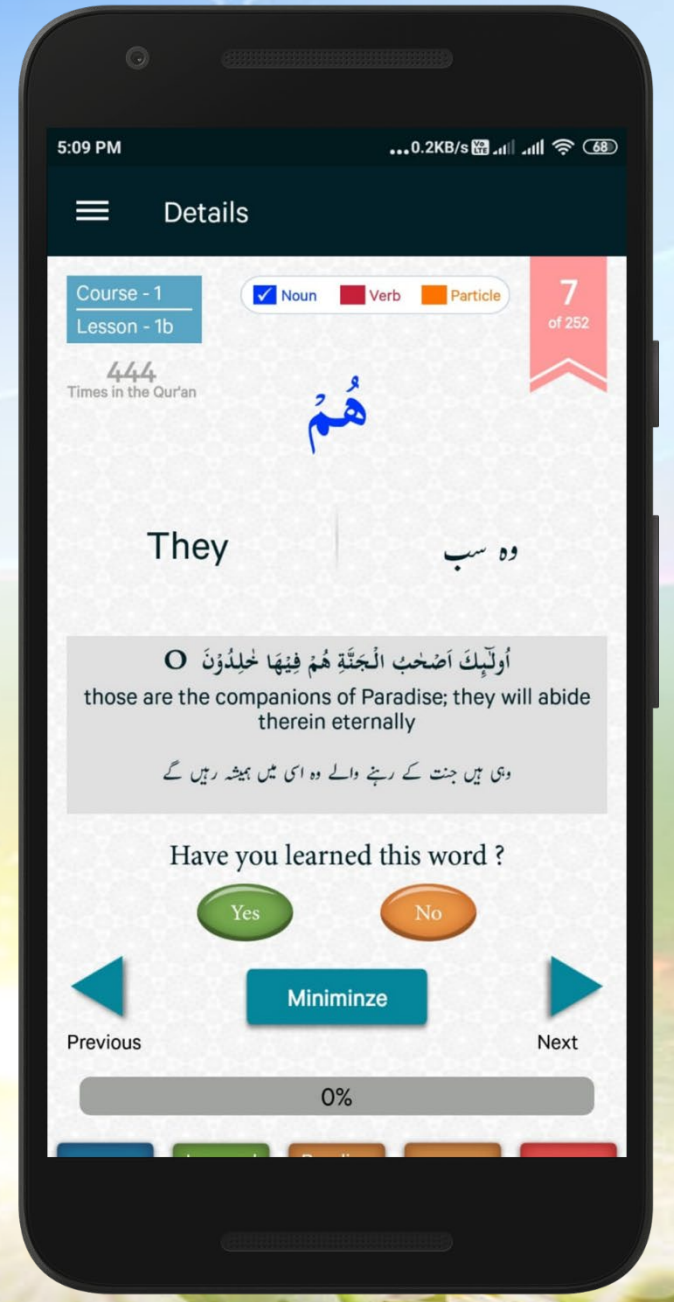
5:09 PM ...0.2KB/s 68

Details

Course - 1
Lesson - 1b

444
Times in the Qur'an

Noun Verb Particle

7
of 252

هُمْ

They

وہ سب

أُولَٰٓئِكَ أَصْحٰبُ الْجَنَّةِ هُمْ فِيهَا خٰلِدُوْنَ O
those are the companions of Paradise; they will abide therein eternally

وہی ہیں جنت کے رہنے والے وہ اسی میں ہمیشہ رہیں گے

Have you learned this word ?

Yes No

Miniminze

Previous Next

0%